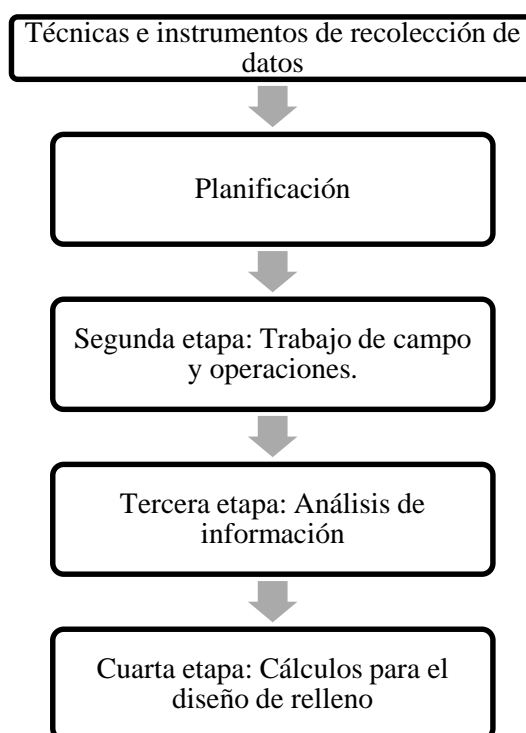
Técnicas e instrumentos de recolección de datos

Planificación

Segunda etapa: Trabajo de campo y operaciones.

Tercera etapa: Análisis de información

Cuarta etapa: Cálculos para el diseño de relleno